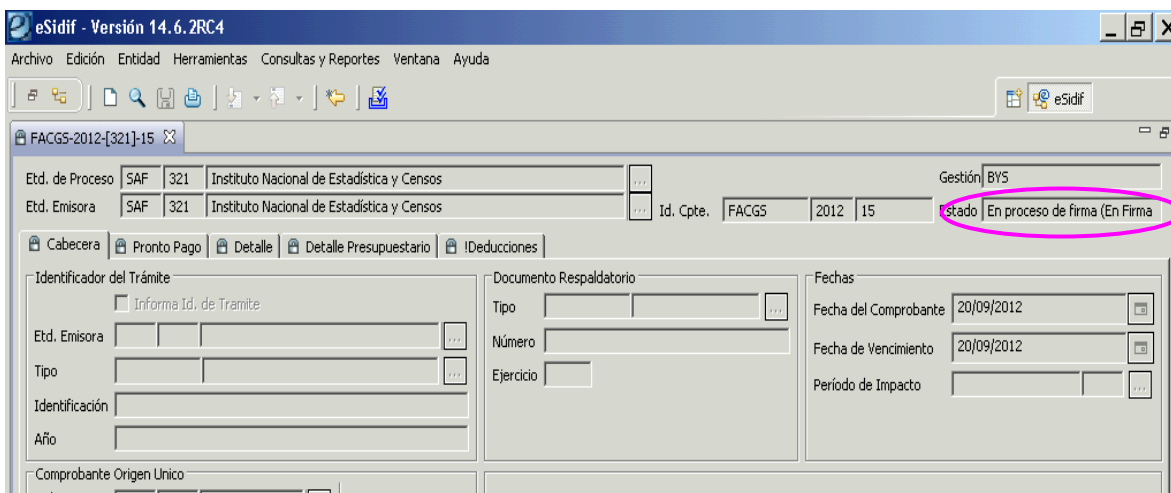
eSidif - Versión 14.6.2RC4

Archivo Edición Entidad Herramientas Consultas y Reportes Ventana Ayuda

eSidif

FACGS-2012-[321]-15

Etd. de Proceso SAF 321 Instituto Nacional de Estadística y Censos

Gestión BYS

Etd. Emisora SAF 321 Instituto Nacional de Estadística y Censos

Id. Cpte. FACGS 2012 15

Estado En proceso de firma (En Firma

Cabecera | Pronto Pago | Detalle | Detalle Presupuestario | !Deducciones

Identificador del Trámite

Informa Id. de Tramite

Etd. Emisora

Tipo

Identificación

Año

Documento Respaldatorio

Tipo

Número

Ejercicio

Fechas

Fecha del Comprobante 20/09/2012

Fecha de Vencimiento 20/09/2012

Período de Impacto

Comprobante Origen Unico